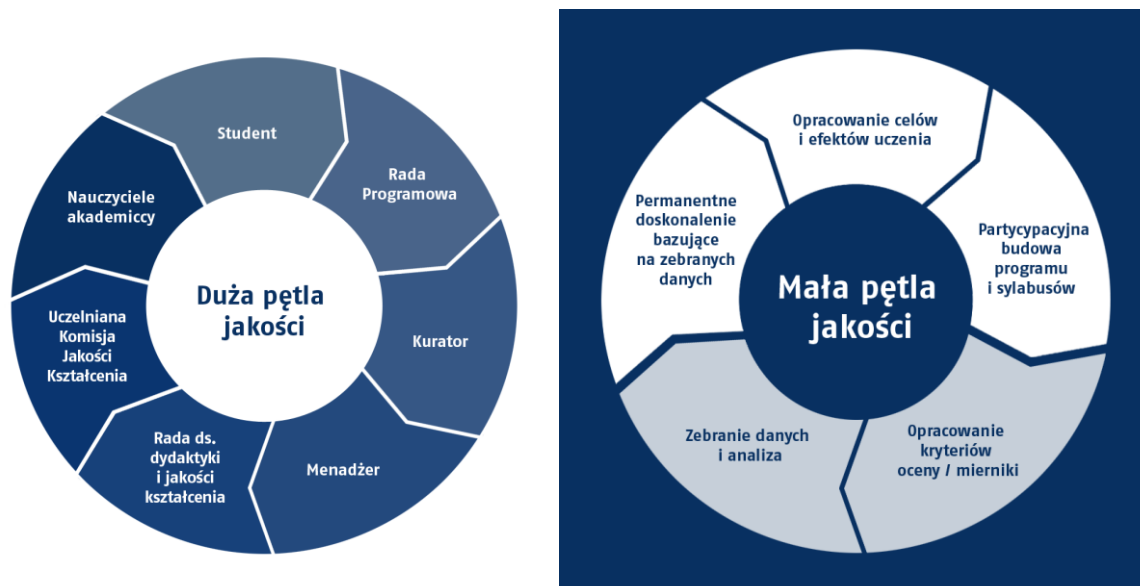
Student

Rada Programowa

Kurator

Menadżer

Rada ds. dydaktyki i jakości kształcenia

Uczelniana Komisja Jakości Kształcenia

Nauczyciele akademiccy

Duża pętla jakości

Opracowanie celów i efektów uczenia

Partycypacyjna budowa programu i sylabusów

Opracowanie kryteriów oceny / mierniki

Zebranie danych i analiza

Permanentne doskonalenie bazujące na zebranych danych

Mała pętla jakości